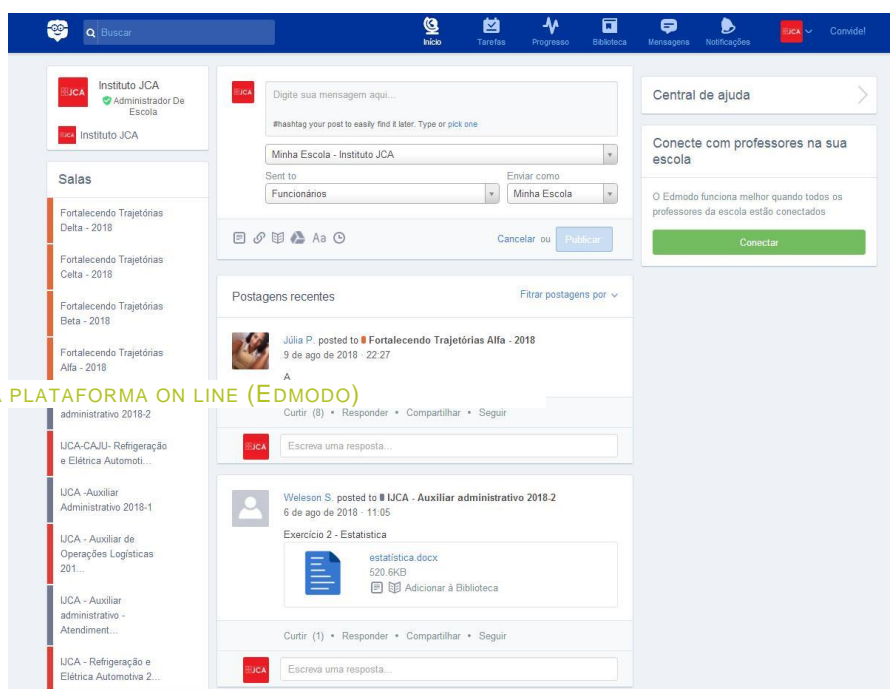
Buscar

Início Tarefas Progresso Biblioteca Mensagens Notificações JCA Convide!

JCA Instituto JCA
Administrador De Escola
JCA Instituto JCA

Salas

Fortalecendo Trajetórias Delta - 2018

Fortalecendo Trajetórias Celta - 2018

Fortalecendo Trajetórias Beta - 2018

Fortalecendo Trajetórias Alfa - 2018

A PLATAFORMA ON LINE (EDMODO)

administrativo 2018-2

IJCA-CAJU- Refrigeração e Elétrica Automoti...

IJCA -Auxiliar Administrativo 2018-1

IJCA - Auxiliar de Operações Logísticas 201...

IJCA - Auxiliar administrativo - Atendiment...

IJCA - Refrigeração e Elétrica Automotiva 2...

JCA Digite sua mensagem aqui...

#hashtag your post to easily find it later. Type or pick one

Minha Escola - Instituto JCA

Sent to
Funcionários

Enviar como
Minha Escola

Aa

Cancelar ou Publicar

Postagens recentes

Filtrar postagens por

Júlia P. posted to Fortalecendo Trajetórias Alfa - 2018
9 de ago de 2018 · 22:27

A

Curtir (8) • Responder • Compartilhar • Seguir

JCA Escreva uma resposta...

Weleson S. posted to IJCA - Auxiliar administrativo 2018-2
6 de ago de 2018 · 11:05

Exercício 2 - Estatística

estatística.docx
520.6KB
Adicionar à Biblioteca

Curtir (1) • Responder • Compartilhar • Seguir

JCA Escreva uma resposta...

Central de ajuda

Conecte com professores na sua escola

O Edmodo funciona melhor quando todos os professores da escola estão conectados

Conectar